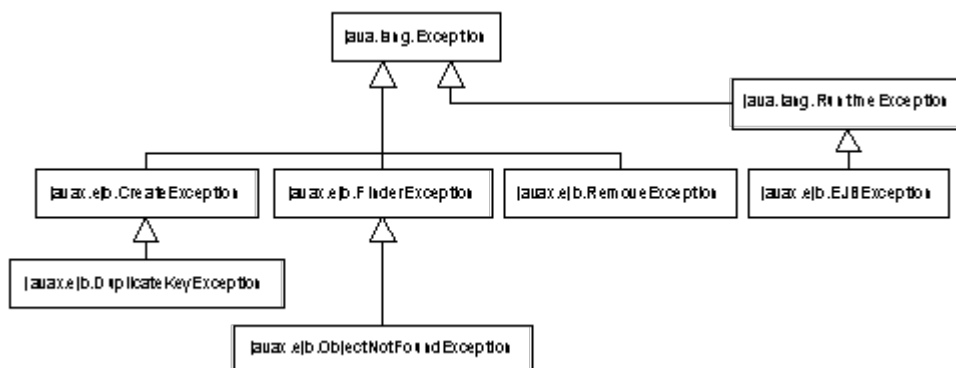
java.lang.Exception

java.lang.RuntimeException

javax.ejb.CreateException

javax.ejb.FinderException

javax.ejb.RemoveException

javax.ejb.EJBException

javax.ejb.DuplicateKeyException

javax.ejb.ObjectNotFoundException